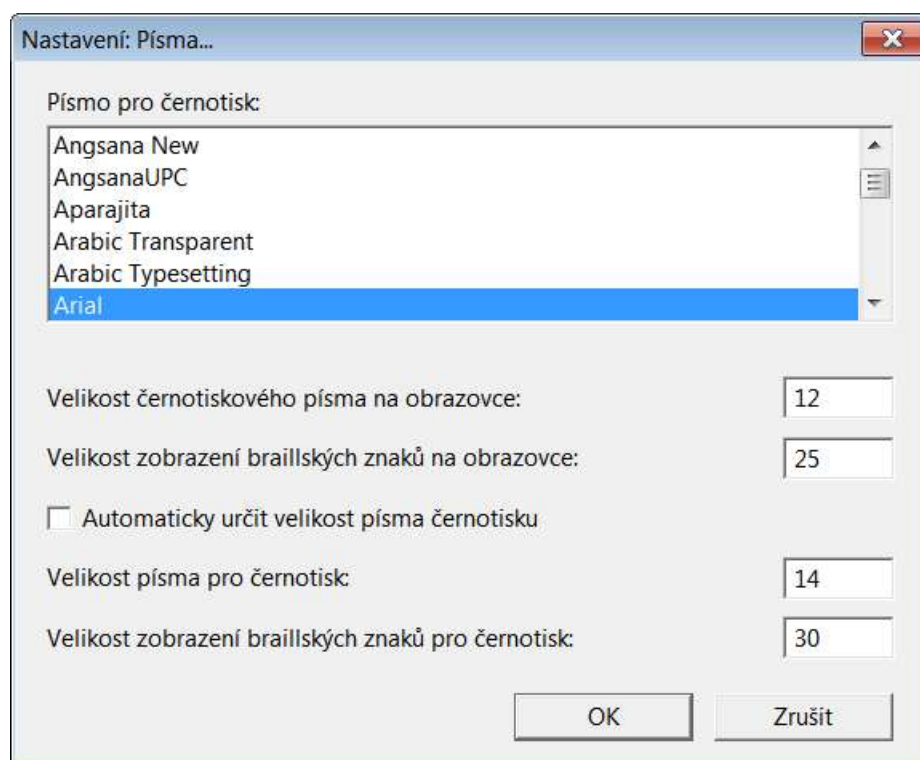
Nastavení: Písma...

Písmo pro černotisk:

Angsana New
AngsanaUPC
Aparajita
Arabic Transparent
Arabic Typesetting
Arial

Velikost černotiskového písma na obrazovce: 12

Velikost zobrazení braillských znaků na obrazovce: 25

Automaticky určit velikost písma černotisku

Velikost písma pro černotisk: 14

Velikost zobrazení braillských znaků pro černotisk: 30

OK

Zrušit